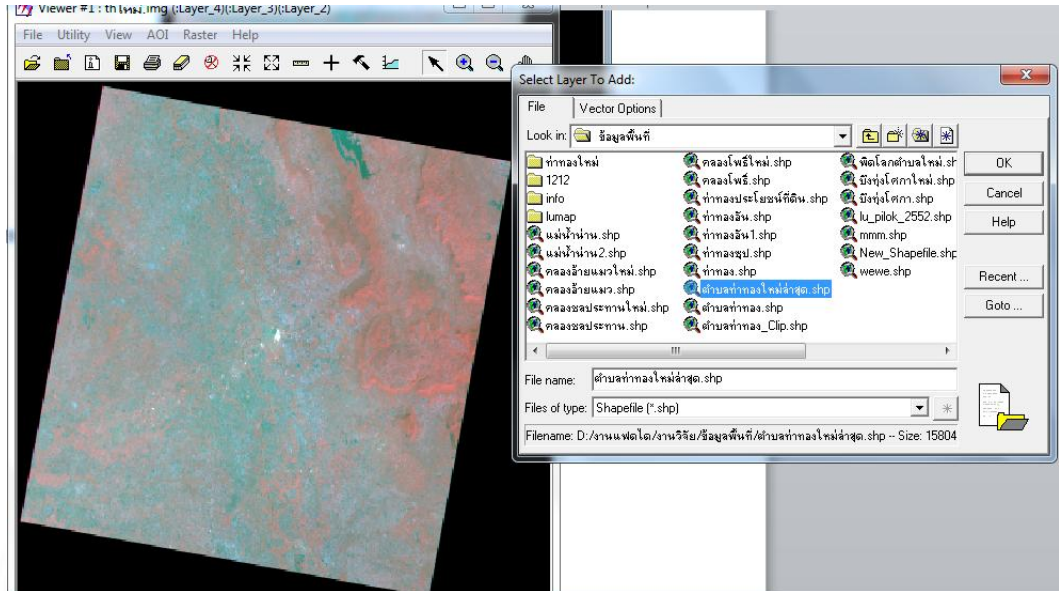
Viewer #1 : th ใหม่.img (:Layer_4)(:Layer_3)(:Layer_2)

File Utility View AOI Raster Help

Select Layer To Add:

File | Vector Options

Look in: ข้อมูลพื้นที่

ท่าทองใหม่
1212
info
lumap
แม่น้ำน่าน.shp
แม่น้ำน่าน2.shp
คลองอ้ายแมวใหม่.shp
คลองอ้ายแมว.shp
คลองชลประทานใหม่.shp
คลองชลประทาน.shp
คลองโพธิ์ใหม่.shp
คลองโพธิ์.shp
ท่าทองประโยชน์ที่ดิน.shp
ท่าทองอัน.shp
ท่าทองอัน1.shp
ท่าทองชุป.shp
ท่าทอง.shp
ตำบลท่าทองใหม่ล่าสุด.shp
ตำบลท่าทอง.shp
ตำบลท่าทอง_Clip.shp
พิตโลกตำบลใหม่.sh
บึงทุ่งโสภาใหม่.shp
บึงทุ่งโสภา.shp
lu_pilok_2552.shp
mmm.shp
New_Shapefile.shp
wewe.shp

OK
Cancel
Help
Recent ...
Goto ...

File name: ตำบลท่าทองใหม่ล่าสุด.shp

Files of type: Shapefile (*.shp)

Filename: D:/งานแฟตได/งานวิจัย/ข้อมูลพื้นที่/ตำบลท่าทองใหม่ล่าสุด.shp -- Size: 15804